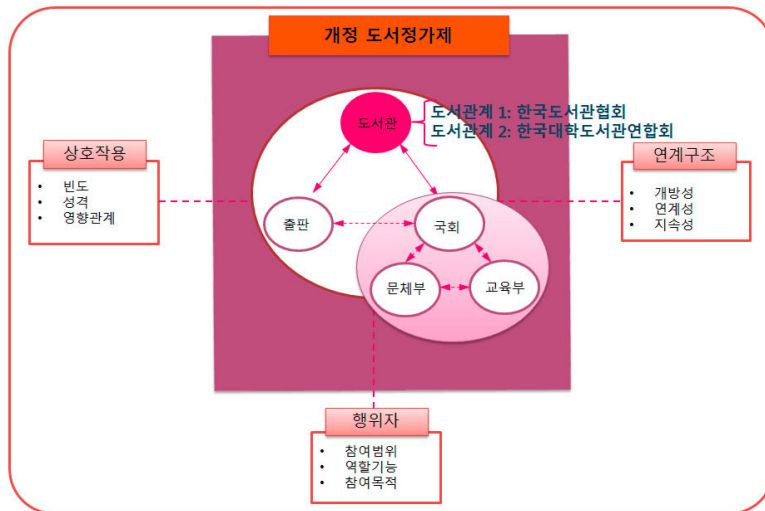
개정 도서정가제

도서관

도서관계 1: 한국도서관협회
도서관계 2: 한국대학도서관연합회

출판

국회

문체부

교육부

상호작용
• 빈도
• 성격
• 영향관계

연계구조
• 개방성
• 연계성
• 지속성

행위자
• 참여범위
• 역할기능
• 참여목적